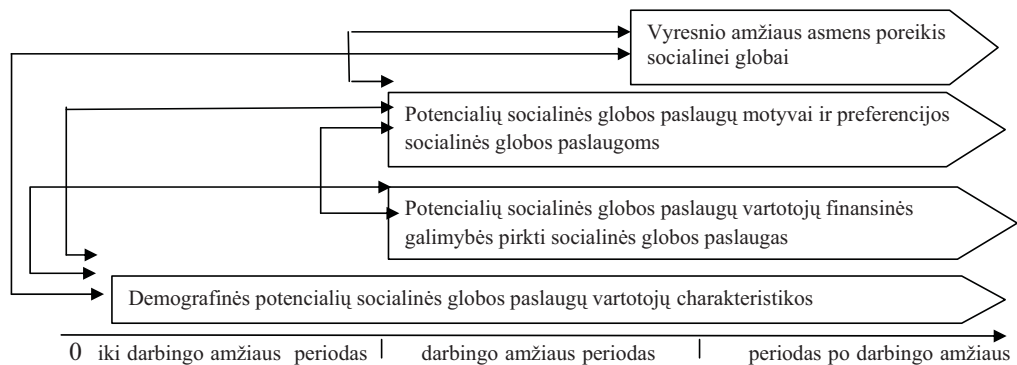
Vyresnio amžiaus asmens poreikis socialinei globai

Potencialių socialinės globos paslaugų motyvai ir preferencijos socialinės globos paslaugoms

Potencialių socialinės globos paslaugų vartotojų finansinės galimybės pirkti socialinės globos paslaugas

Demografinės potencialių socialinės globos paslaugų vartotojų charakteristikos

0 iki darbingo amžiaus periodas | darbingo amžiaus periodas | periodas po darbingo amžiaus